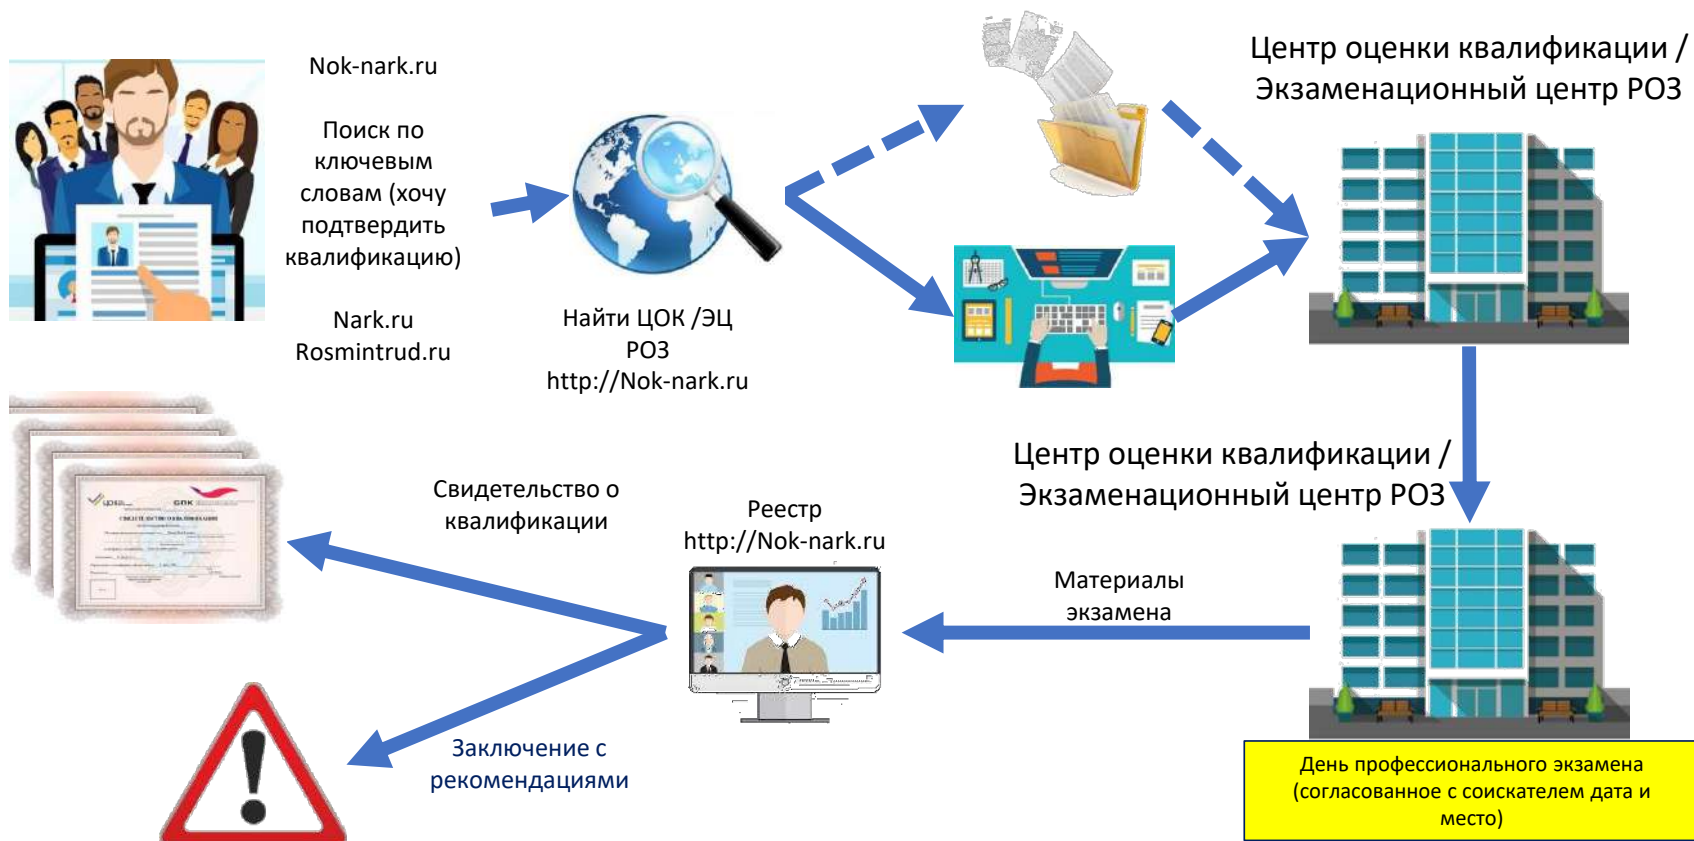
Nok-nark.ru

Поиск по ключевым словам (хочу подтвердить квалификацию)

Nark.ru
Rosmintrud.ru

Найти ЦОК /ЭЦ РОЗ
http://Nok-nark.ru

Центр оценки квалификации / Экзаменационный центр РОЗ

Центр оценки квалификации / Экзаменационный центр РОЗ

Свидетельство о квалификации

Реестр
http://Nok-nark.ru

Материалы экзамена

Заключение с рекомендациями

День профессионального экзамена (согласованное с соискателем дата и место)